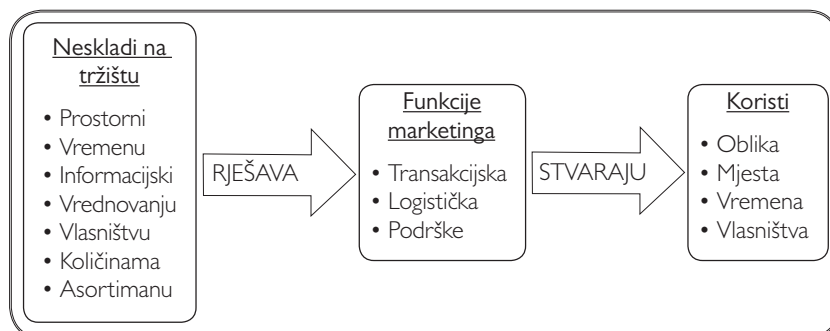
Neskladi na tržištu
• Prostorni
• Vremenu
• Informacijski
• Vrednovanju
• Vlasništvu
• Količinama
• Asortimanu

RJEŠAVA

Funkcije marketinga
• Transakcijska
• Logistička
• Podrške

STVARAJU

Koristi
• Oblika
• Mjesta
• Vremena
• Vlasništva